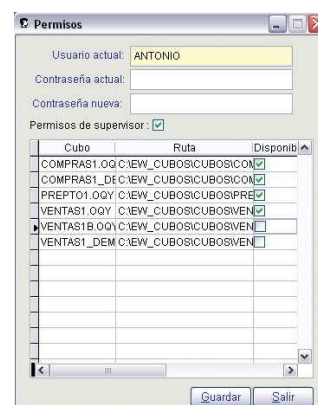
Permisos

Usuario actual: ANTONIO

Contraseña actual:

Contraseña nueva:

Permisos de supervisor: ☑

| Cubo | Ruta | Disponib |
|---|---|---|
| COMPRAS1.OQ | C:\EW_CUBOS\CUBOS\COM | ☑ |
| COMPRAS1_DE | C:\EW_CUBOS\CUBOS\COM | ☑ |
| PREPTO1.OQY | C:\EW_CUBOS\CUBOS\PRE | ☑ |
| VENTAS1.OQY | C:\EW_CUBOS\CUBOS\VEN | ☑ |
| VENTAS1B.OQY | C:\EW_CUBOS\CUBOS\VEN | ☐ |
| VENTAS1_DEM | C:\EW_CUBOS\CUBOS\VEN | ☐ |

Guardar Salir